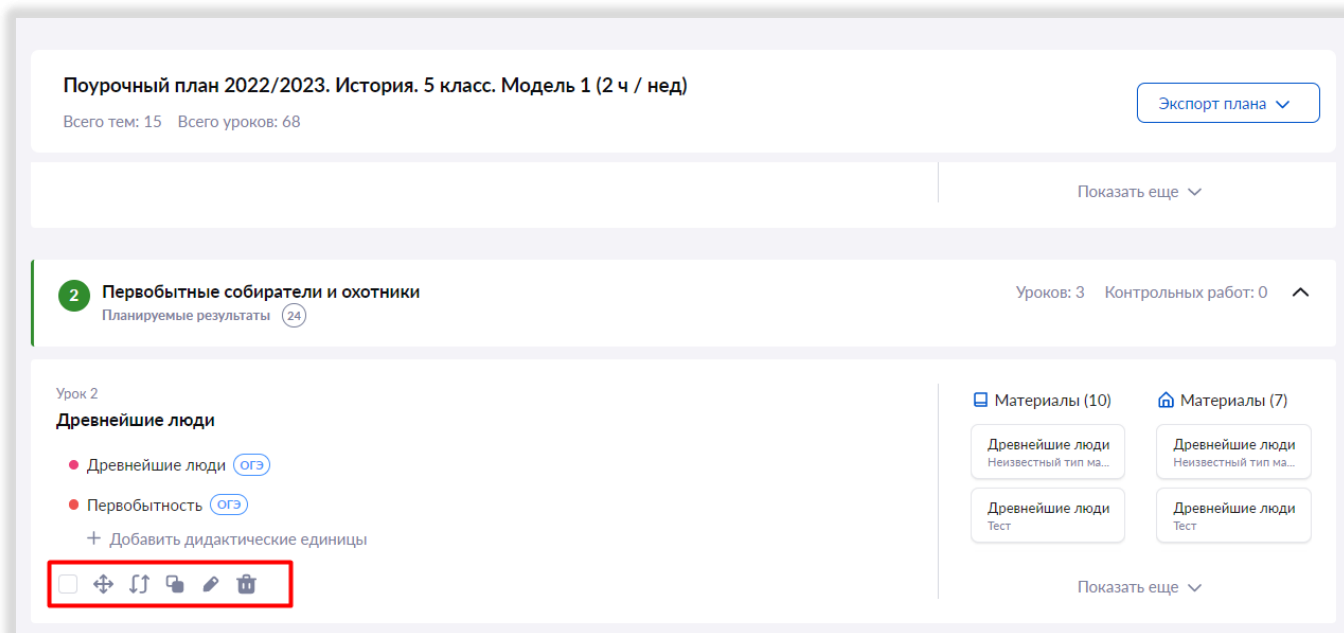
Поурочный план 2022/2023. История. 5 класс. Модель 1 (2 ч / нед)

Всего тем: 15 Всего уроков: 68

Экспорт плана

Показать еще

2 Первобытные собиратели и охотники

Планируемые результаты 24

Уроков: 3 Контрольных работ: 0

Урок 2

Древнейшие люди

Древнейшие люди ОГЭ

Первобытность ОГЭ

+ Добавить дидактические единицы

Материалы (10)

Материалы (7)

Древнейшие люди
Неизвестный тип ма...

Древнейшие люди
Неизвестный тип ма...

Древнейшие люди
Тест

Древнейшие люди
Тест

Показать еще